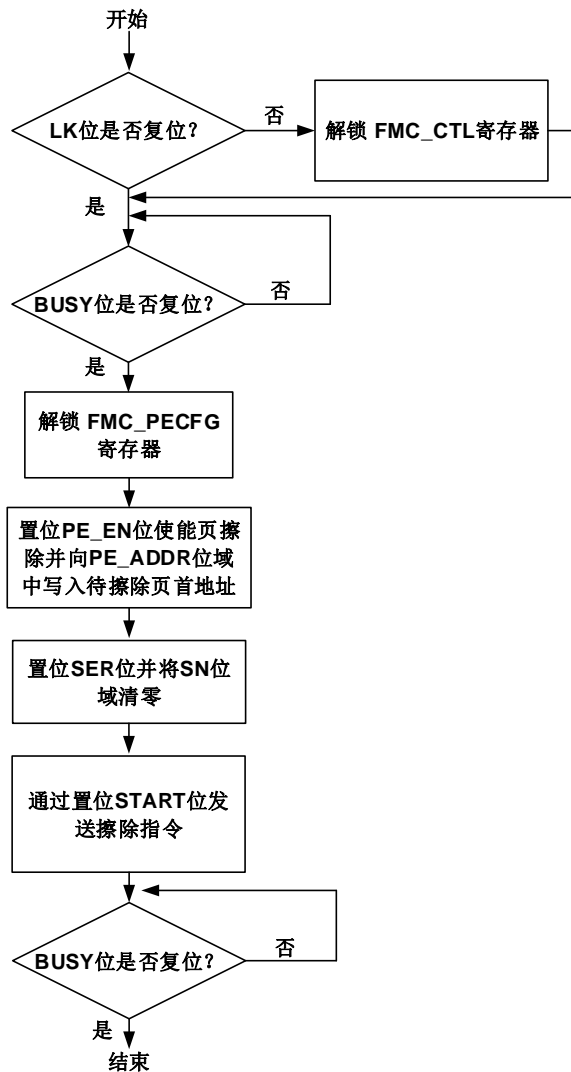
开始

LK位是否复位?

否

解锁 FMC_CTL寄存器

是

BUSY位是否复位?

否

是

解锁 FMC_PECFG 寄存器

置位PE_EN位使能页擦除并向PE_ADDR位域中写入待擦除页首地址

置位SER位并将SN位域清零

通过置位START位发送擦除指令

BUSY位是否复位?

否

是

结束